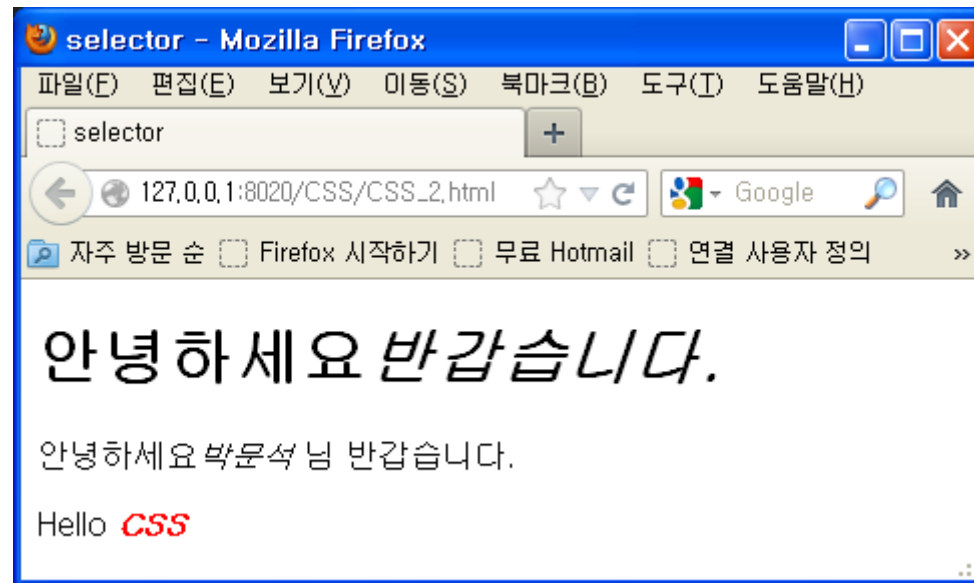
selector - Mozilla Firefox

파일(F) 편집(E) 보기(V) 이동(S) 북마크(B) 도구(T) 도움말(H)

selector +

127.0.0.1:8020/CSS/CSS_2.html

Google

자주 방문 순 Firefox 시작하기 무료 Hotmail 연결 사용자 정의 »

안녕하세요 *반갑습니다.*

안녕하세요*박문석* 님 반갑습니다.

Hello *CSS*